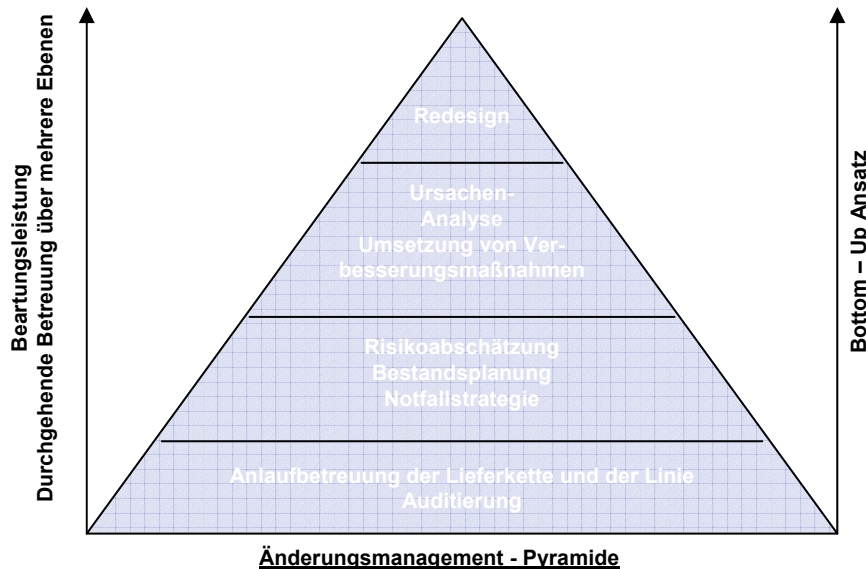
Beartungsleistung
Durchgehende Betreuung über mehrere Ebenen

Redesign

Ursachen-Analyse
Umsetzung von Verbesserungsmaßnahmen

Risikoabschätzung
Bestandsplanung
Notfallstrategie

Anlaufbetreuung der Lieferkette und der Linie
Auditierung

Bottom – Up Ansatz

Änderungsmanagement - Pyramide